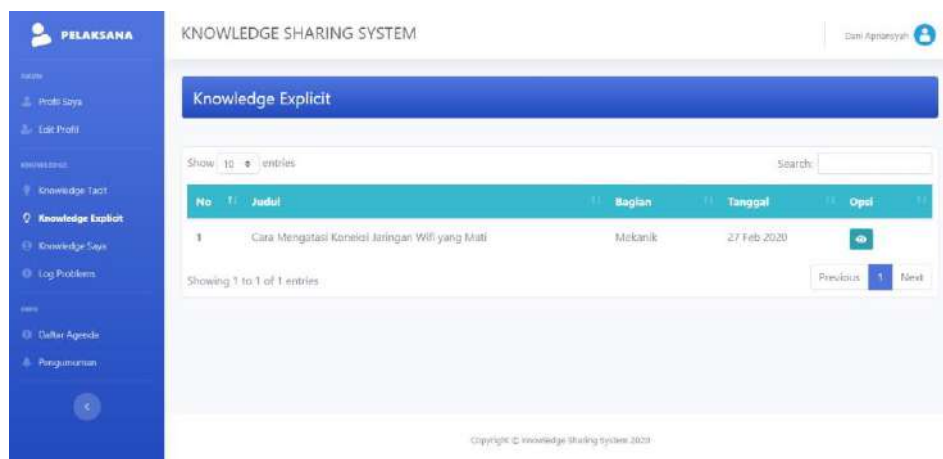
PELAKSANA

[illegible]

Profil Saya

Edit Profil

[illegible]

Knowledge Tacit

Knowledge Explicit

Knowledge Saya

Log Problems

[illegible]

Daftar Agenda

Pengumuman

KNOWLEDGE SHARING SYSTEM

Dani Apriansyah

Knowledge Explicit

Show 10 entries

Search:

| No | Judul | Bagian | Tanggal | Opsi |
|---|---|---|---|---|
| 1 | Cara Mengatasi Koneksi Jaringan Wifi yang Mati | Mekanik | 27 Feb 2020 | |

Showing 1 to 1 of 1 entries

Previous 1 Next

Copyright © Knowledge Sharing System 2020